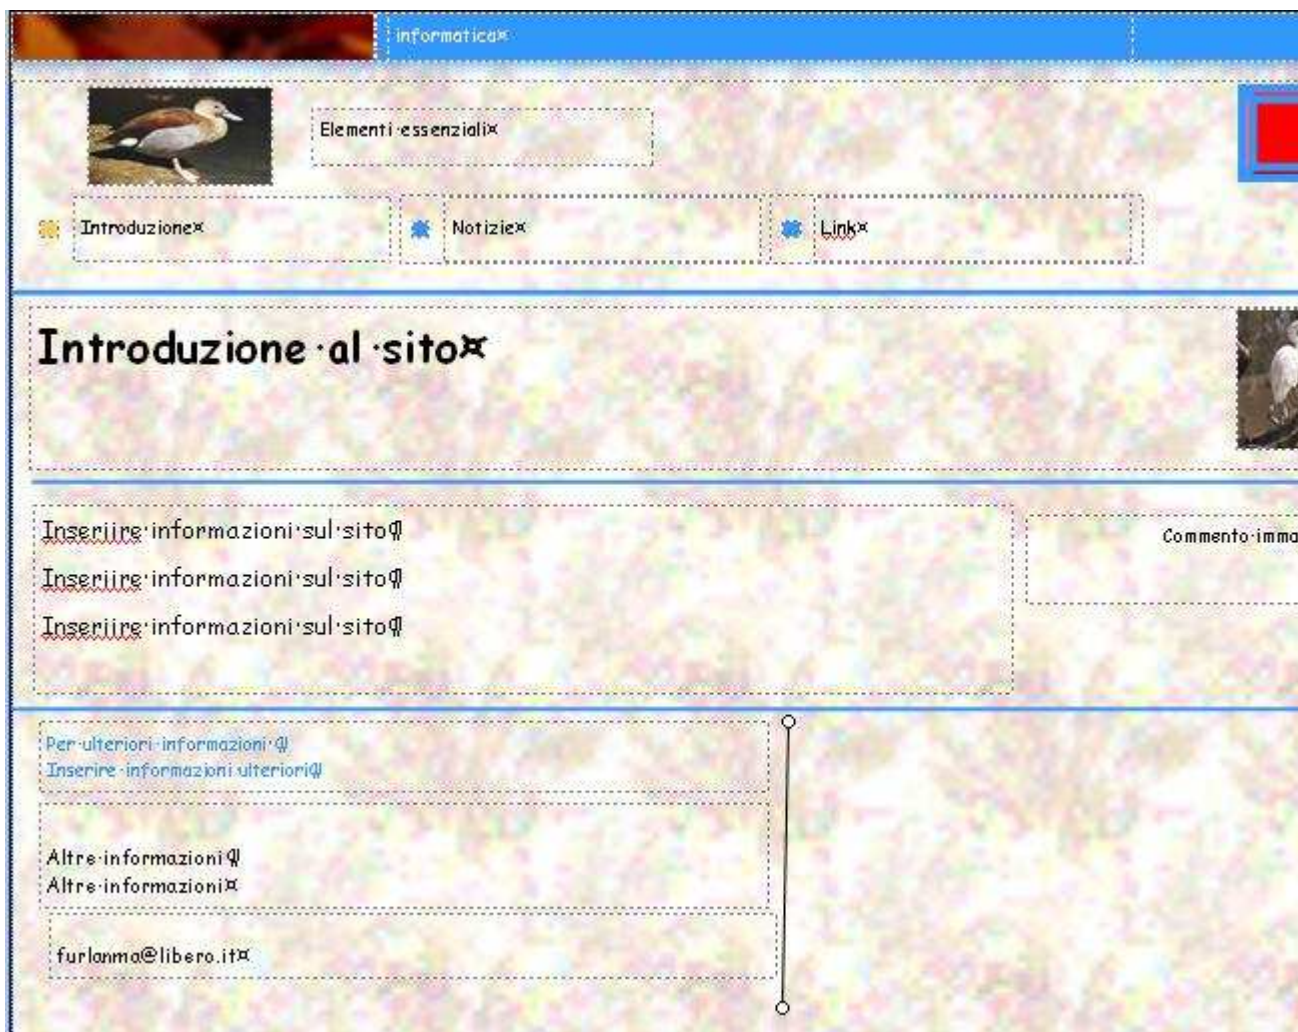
informatica¤

Elementi·essenziali¤

Introduzione¤

Notizie¤

Link¤

Introduzione·al·sito¤

Inserire·informazioni·sul·sito¶

Inserire·informazioni·sul·sito¶

Inserire·informazioni·sul·sito¶

Commento·imma

Per·ulteriori·informazioni·¶
Inserire·informazioni·ulteriori¶

Altre·informazioni·¶
Altre·informazioni¤

furlanma@libero.it¤